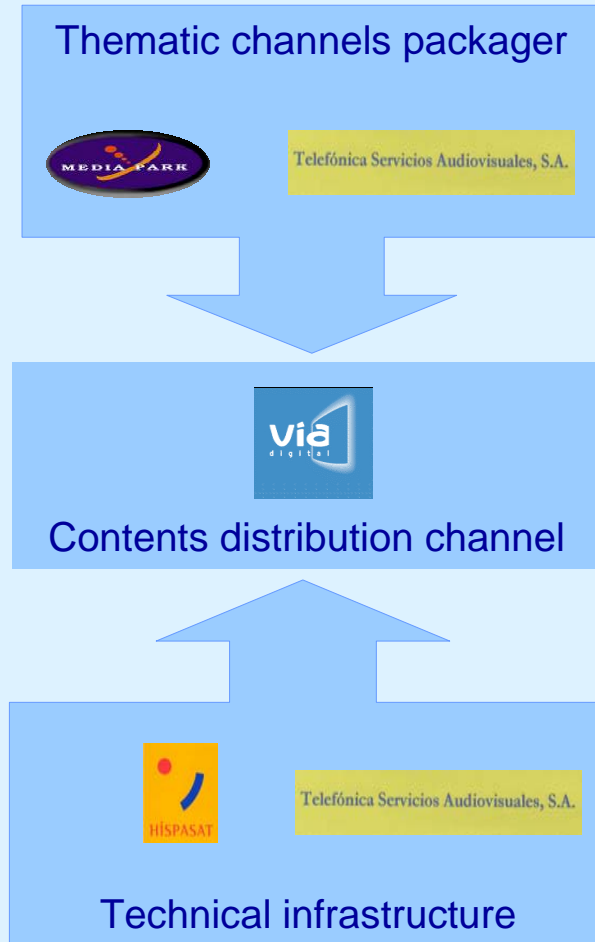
Thematic channels packager

MEDIA PARK

Telefónica Servicios Audiovisuales, S.A.

via
digital

Contents distribution channel

HISPASAT

Telefónica Servicios Audiovisuales, S.A.

Technical infrastructure